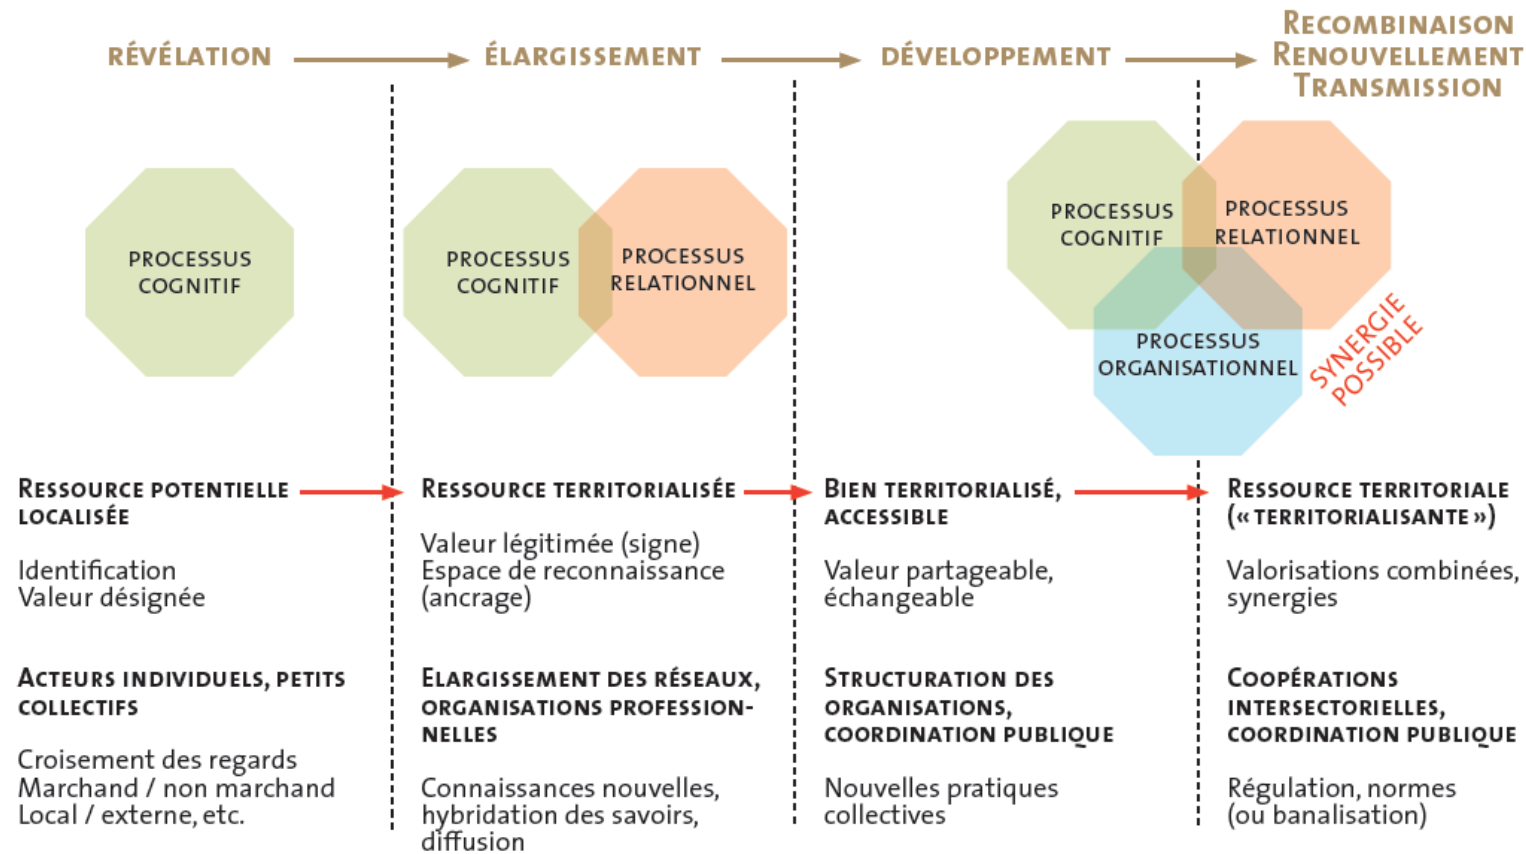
RÉVÉLATION

ÉLARGISSEMENT

DÉVELOPPEMENT

RECOMBINAISON RENOUVELLEMENT TRANSMISSION

PROCESSUS COGNITIF

PROCESSUS COGNITIF

PROCESSUS RELATIONNEL

PROCESSUS COGNITIF

PROCESSUS RELATIONNEL

PROCESSUS ORGANISATIONNEL

SYNERGIE POSSIBLE

RESSOURCE POTENTIELLE LOCALISÉE

Identification
Valeur désignée

ACTEURS INDIVIDUELS, PETITS COLLECTIFS

Croisement des regards
Marchand / non marchand
Local / externe, etc.

RESSOURCE TERRITORIALISÉE

Valeur légitimée (signe)
Espace de reconnaissance (ancrage)

ELARGISSEMENT DES RÉSEAUX, ORGANISATIONS PROFESSIONNELLES

Connaissances nouvelles, hybridation des savoirs, diffusion

BIEN TERRITORIALISÉ, ACCESSIBLE

Valeur partageable, échangeable

STRUCTURATION DES ORGANISATIONS, COORDINATION PUBLIQUE

Nouvelles pratiques collectives

RESSOURCE TERRITORIALE (« TERRITORIALISANTE »)

Valorisations combinées, synergies

COOPÉRATIONS INTERSECTORIELLES, COORDINATION PUBLIQUE

Régulation, normes (ou banalisation)